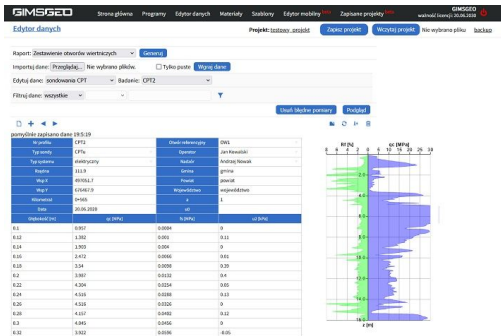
GIMSGEO Strona główna Programy Edytor danych Materiały Szablony Edytor mobilny Zapisane projekty GIMSGEO ważność licencji: 20.06.2028

Edytor danych

Projekt: testowy_projekt Zapisz projekt Wczytaj projekt Nie wybrano pliku backup

Raport: Zestawienie otworów wiertniczych Generuj

Importuj dane: Przeglądaj... Nie wybrano plików. Tylko puste Wgraj dane

Edytuj dane: sondowania CPT Badanie: CPT2

Filtruj dane: wszystkie

Usuń błędne pomiary Podgląd

pomyślnie zapisano dane 19:5:19

| Nr próby | CPT2 | Otwór referencyjny | OW1 |
|---|---|---|---|
| Typ sondy | CPTu | Operator | Jan Kowalski |
| Typ systemu | elektryczny | Nadzór | Andrzej Nowak |
| Rzędna | 311.9 | Gmina | gmina |
| Współ. X | 497051.7 | Powiat | powiat |
| Współ. Y | 629467.9 | Województwo | województwo |
| Kilometraż | 0+565 | a | 1 |
| Data | 20.06.2028 | u0 | |
| Głębokość [m] | qc [MPa] | fs [MPa] | u2 [kPa] |
| 0.1 | 0.957 | 0.0004 | 0 |
| 0.12 | 1.392 | 0.001 | 0.11 |
| 0.14 | 1.903 | 0.004 | 0 |
| 0.16 | 2.472 | 0.0066 | 0.01 |
| 0.18 | 3.34 | 0.0098 | 0.39 |
| 0.2 | 3.987 | 0.0131 | 0.4 |
| 0.22 | 4.304 | 0.0254 | 0.01 |
| 0.24 | 4.519 | 0.0288 | 0.13 |
| 0.26 | 4.516 | 0.0326 | 0 |
| 0.28 | 4.157 | 0.0492 | 0.12 |
| 0.3 | 4.945 | 0.0456 | 0 |
| 0.32 | 3.922 | 0.0536 | 0.05 |

fs [%] 6 4 2 0 qc [MPa] 0 5 10 15 20 25 2.0 4.0 6.0 8.0 10.0 12.0 14.0 16.0 18.0 z [m]